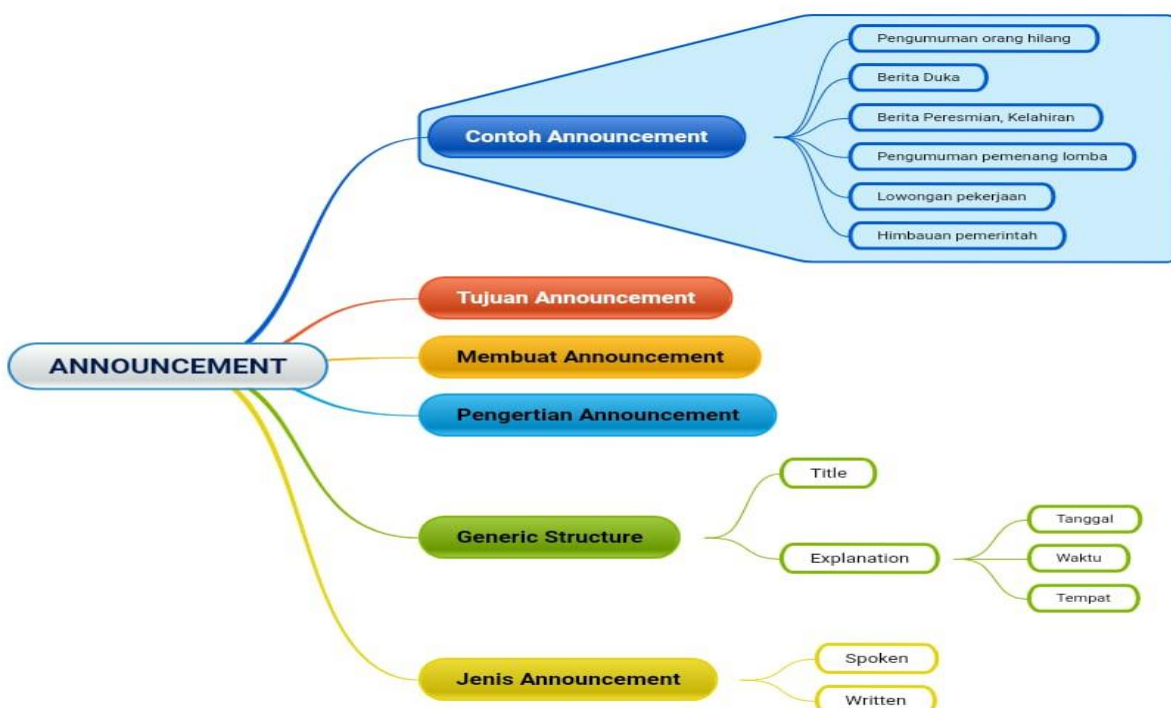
ANNOUNCEMENT

Contoh Announcement

Pengumuman orang hilang

Berita Duka

Berita Peresmian, Kelahiran

Pengumuman pemenang lomba

Lowongan pekerjaan

Himbauan pemerintah

Tujuan Announcement

Membuat Announcement

Pengertian Announcement

Generic Structure

Title

Explanation

Tanggal

Waktu

Tempat

Jenis Announcement

Spoken

Written